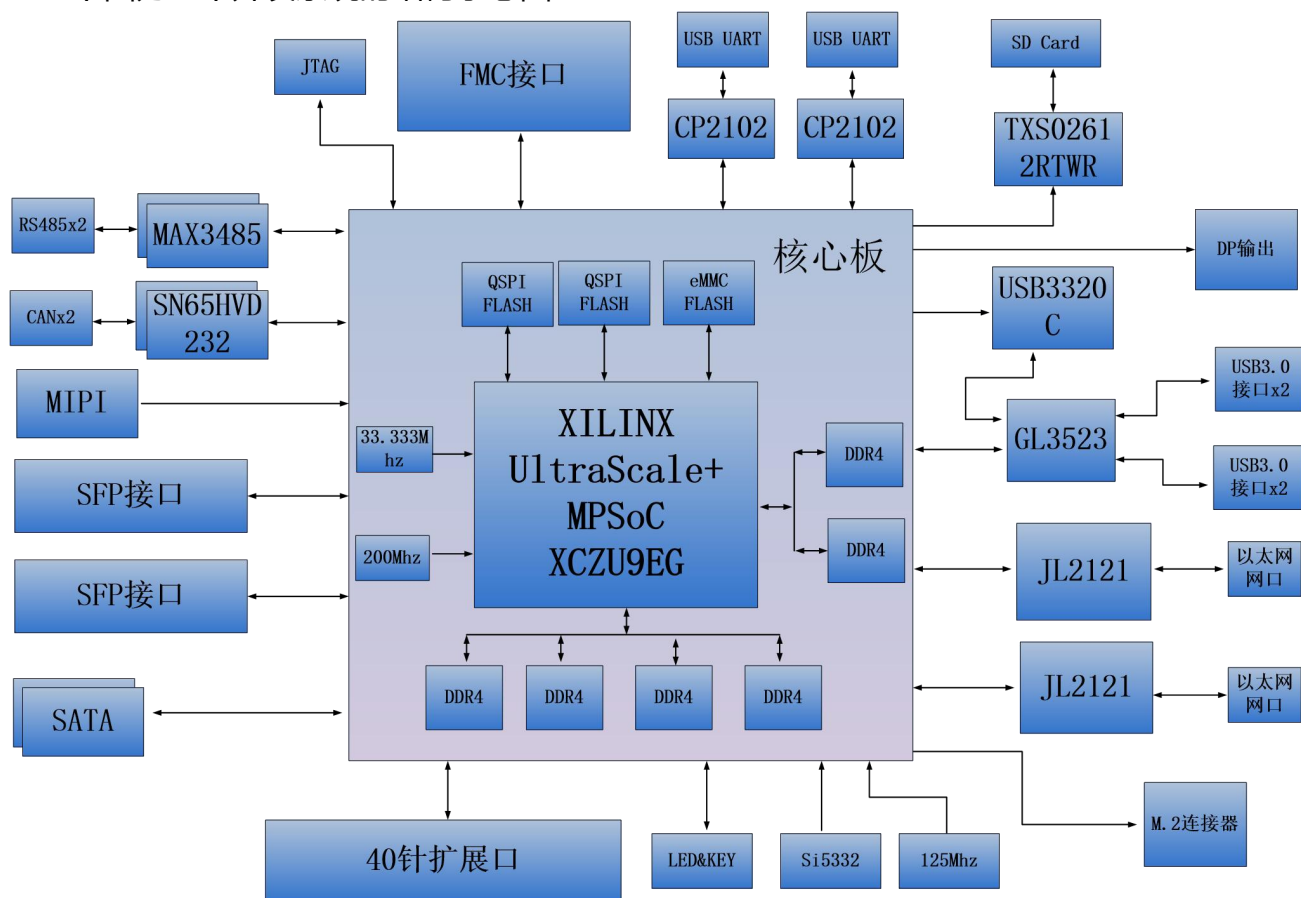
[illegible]

JTAG

FMC接口

USB UART

USB UART

CP2102

CP2102

SD Card

TXS0261 2RTWR

RS485x2

MAX3485

核心板

DP输出

CANx2

SN65HVD 232

QSPI FLASH

QSPI FLASH

eMMC FLASH

USB3320 C

MIPI

XILINX UltraScale+ MPSoC XCZU9EG

USB3.0 接口x2

33.333M hz

DDR4

GL3523

SFP接口

USB3.0 接口x2

200Mhz

DDR4

JL2121

以太网 网口

SFP接口

DDR4

DDR4

DDR4

DDR4

JL2121

以太网 网口

SATA

M.2连接器

40针扩展口

LED&KEY

Si5332

125Mhz